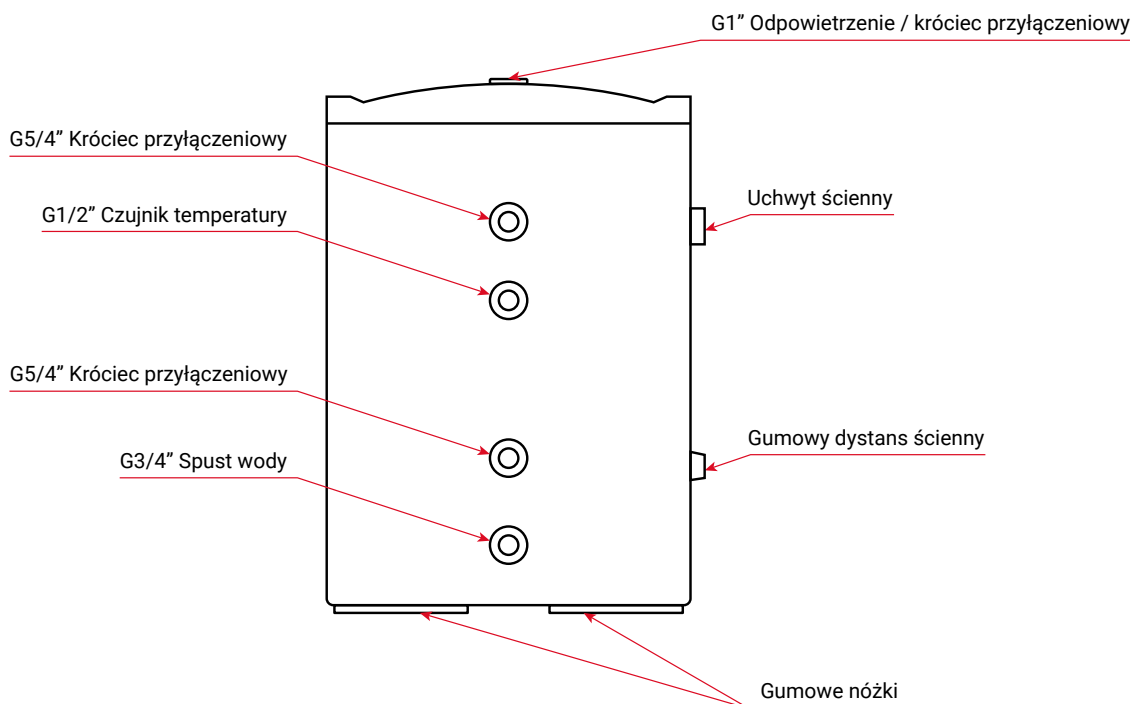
G1” Odpowietrzenie / króciec przyłączeniowy

G5/4” Króciec przyłączeniowy

G1/2” Czujnik temperatury

Uchwyt ścienny

G5/4” Króciec przyłączeniowy

Gumowy dystans ścienny

G3/4” Spust wody

Gumowe nóżki